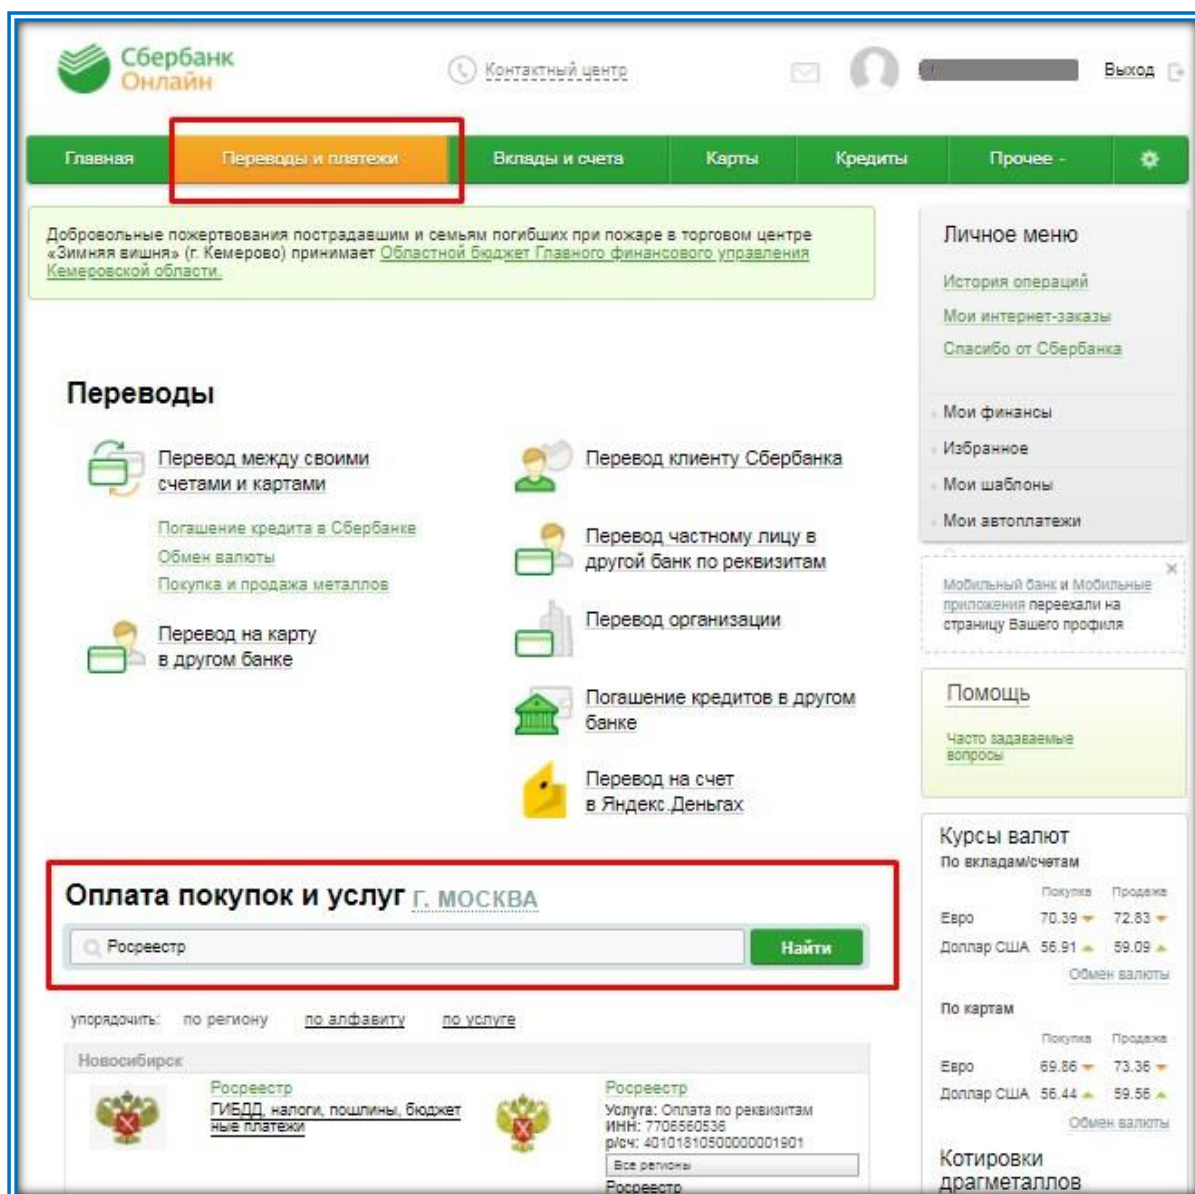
Сбербанк
Онлайн

Контактный центр

Выход

Главная | Переводы и платежи | Вклады и счета | Карты | Кредиты | Прочее - |

Добровольные пожертвования пострадавшим и семьям погибших при пожаре в торговом центре «Зимняя вишня» (г. Кемерово) принимает Областной бюджет Главного финансового управления Кемеровской области.

Переводы

Перевод между своими счетами и картами

Погашение кредита в Сбербанке
Обмен валюты
Покупка и продажа металлов

Перевод на карту в другом банке

Перевод клиенту Сбербанка

Перевод частному лицу в другой банк по реквизитам

Перевод организации

Погашение кредитов в другом банке

Перевод на счет в Яндекс.Деньгах

Оплата покупок и услуг г. МОСКВА

Росреестр

Найти

упорядочить: по региону по алфавиту по услуге

Новосибирск

Росреестр
ГИБДД, налоги, пошлины, бюджетные платежи

Росреестр
Услуга: Оплата по реквизитам
ИНН: 7706560536
р/сч: 40101810500000001901
Все регионы
Росреестр

Личное меню

История операций
Мои интернет-заказы
Спасибо от Сбербанка

Мои финансы
Избранное
Мои шаблоны
Мои автоплатежи

Мобильный банк и Мобильные приложения переехали на страницу Вашего профиля

Помощь

Часто задаваемые вопросы

Курсы валют
По вкладам/счетам

| | Покупка | Продажа |
|---|---|---|
| Евро | 70.39 | 72.83 |
| Доллар США | 56.91 | 59.09 |

Обмен валюты

По картам

| | Покупка | Продажа |
|---|---|---|
| Евро | 69.86 | 73.36 |
| Доллар США | 56.44 | 59.56 |

Обмен валюты

Котировки драгметаллов